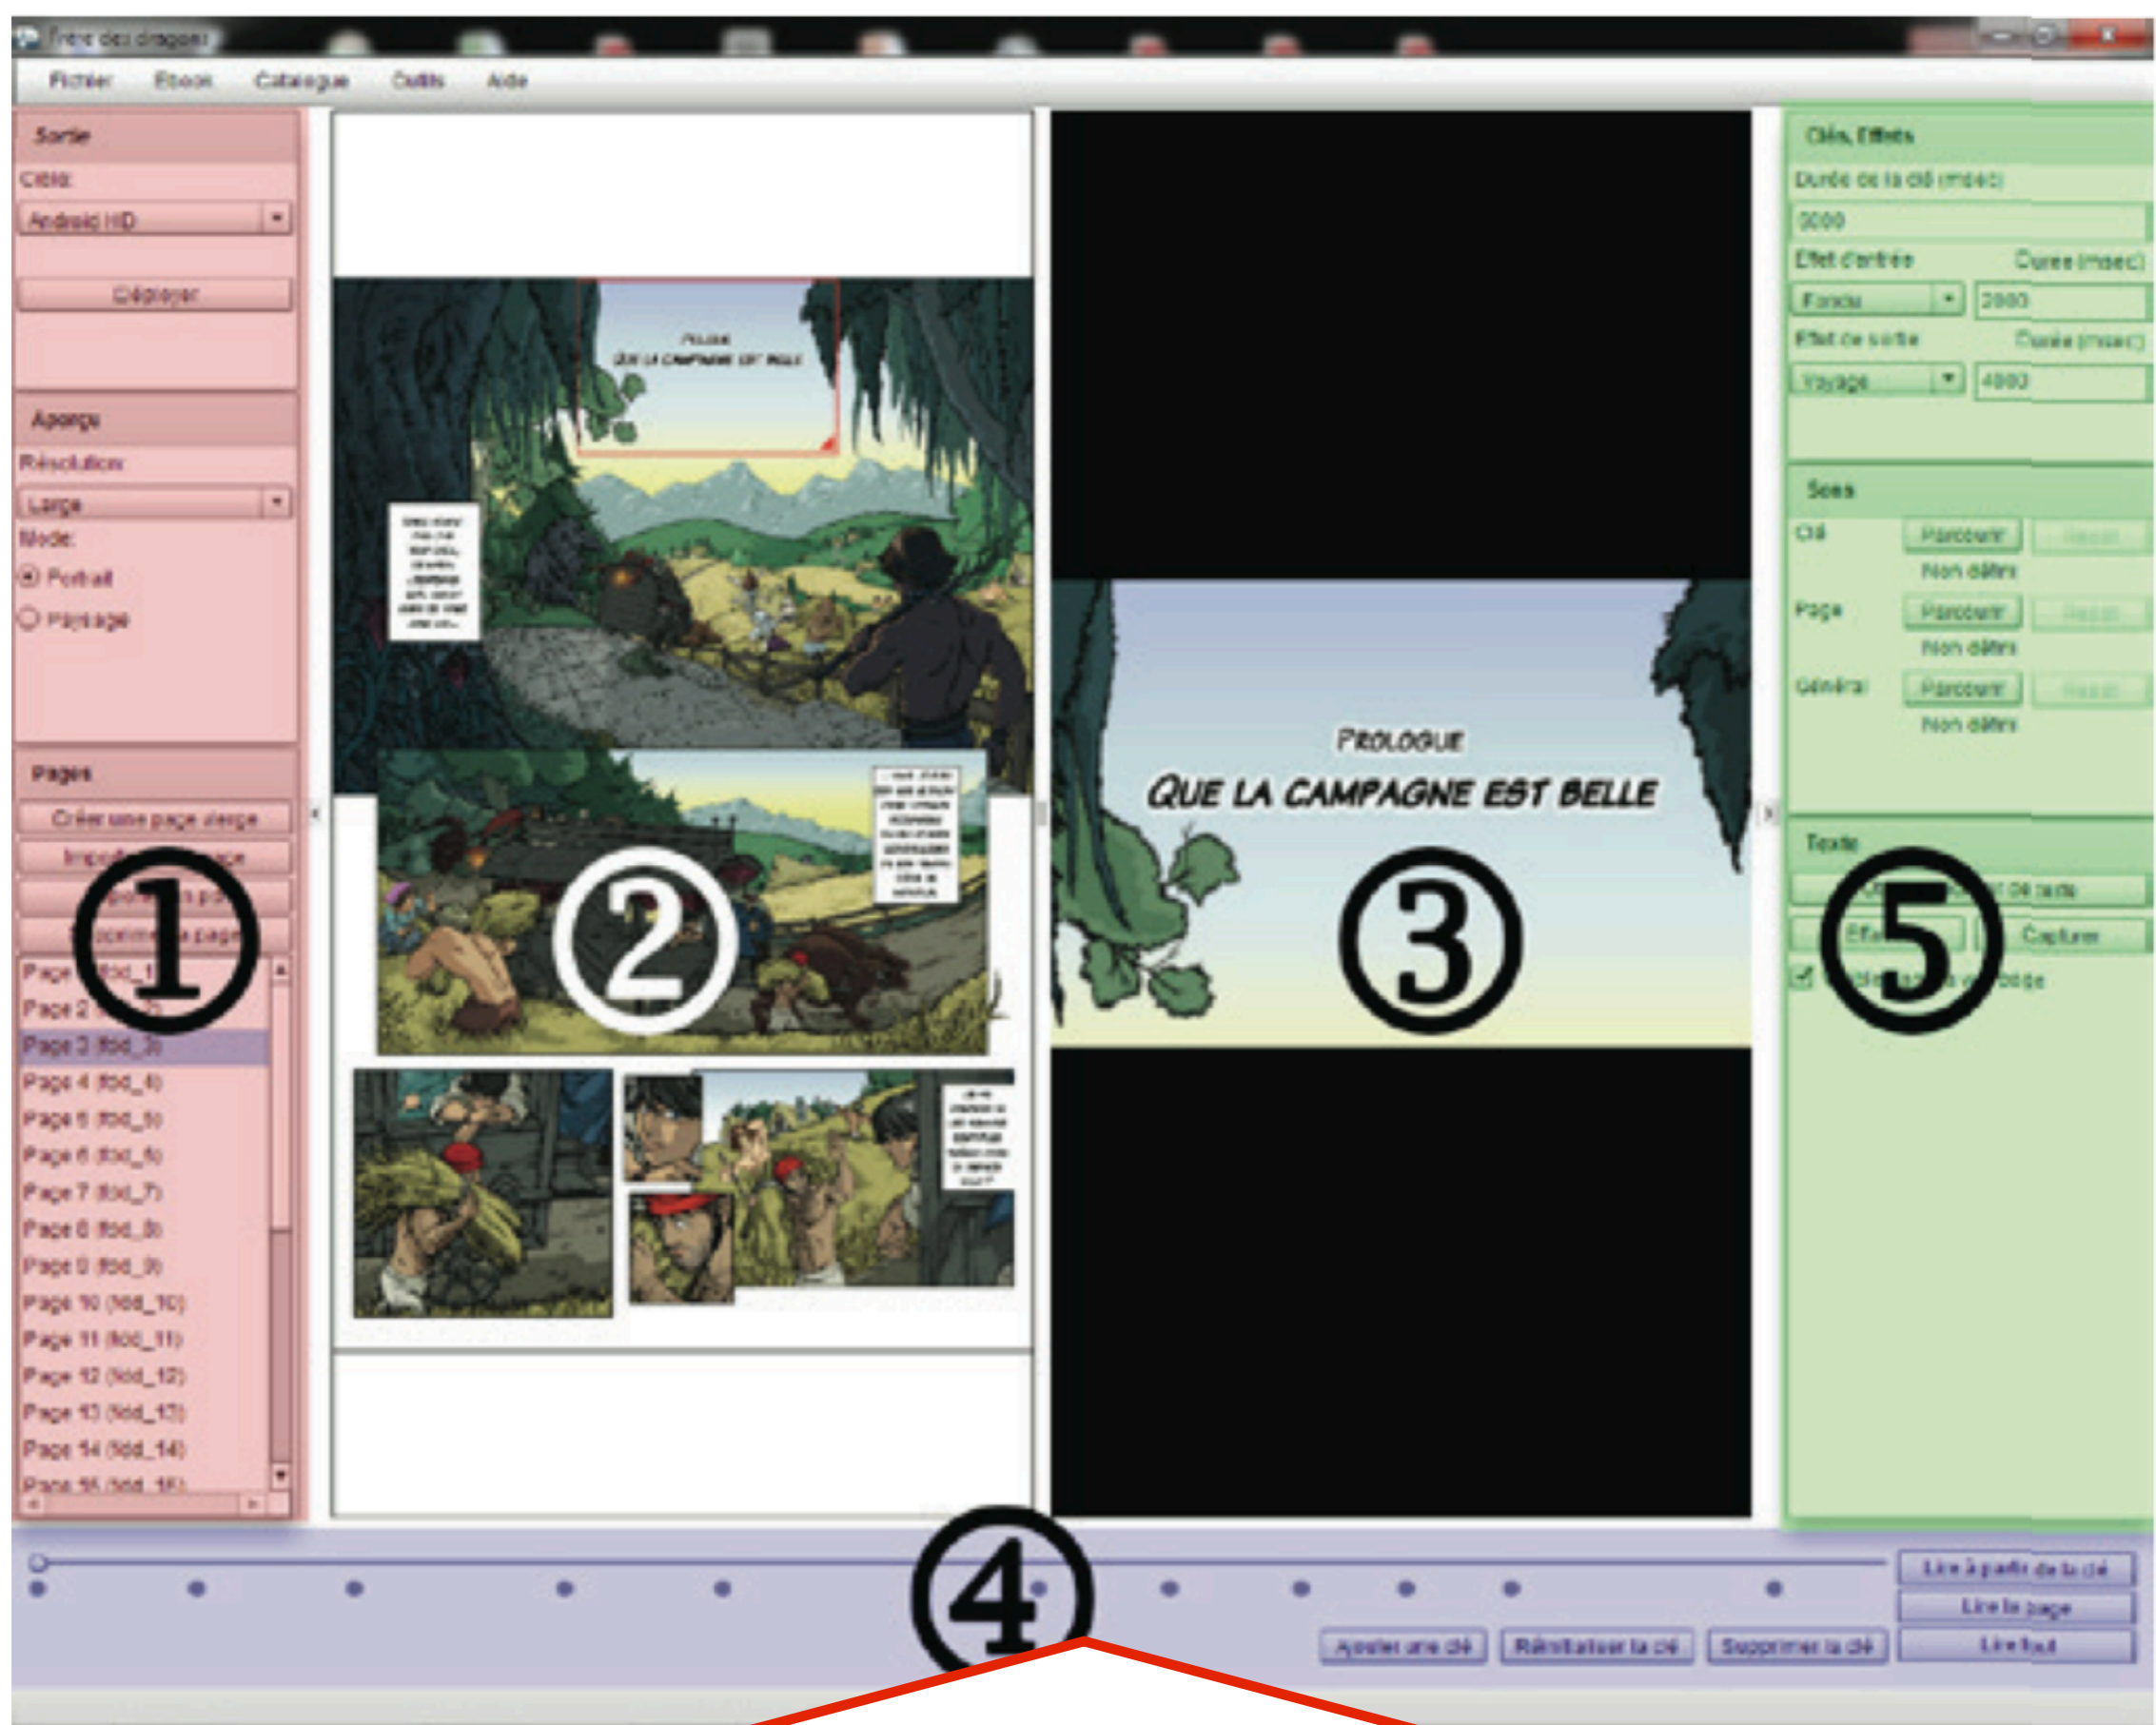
Frère des dragons

Fichier Ebook Catalogue Outils Aide

Sortie
Cible:
Android HD
Déployer

Aperçu
Résolution
Large
Mode:
Portrait
Paysage

Pages
Créer une page vierge
Importer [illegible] page
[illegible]
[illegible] page
Page 1 (fdd_1)
Page 2 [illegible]
Page 3 (fdd_3)
Page 4 (fdd_4)
Page 5 (fdd_5)
Page 6 (fdd_6)
Page 7 (fdd_7)
Page 8 (fdd_8)
Page 9 (fdd_9)
Page 10 (fdd_10)
Page 11 (fdd_11)
Page 12 (fdd_12)
Page 13 (fdd_13)
Page 14 (fdd_14)
Page 15 (fdd_15)

①

PROLOGUE
QUE LA CAMPAGNE EST BELLE

②

PROLOGUE
QUE LA CAMPAGNE EST BELLE

③

Clés, Effets
Durée de la clé (msec)
3000
Effet d'entrée Durée (msec)
Fondu 2000
Effet de sortie Durée (msec)
Voyage 4000

Sons
Clé Parcourir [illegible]
Non défini
Page Parcourir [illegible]
Non défini
Général Parcourir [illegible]
Non défini

Texte
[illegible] de texte
Eff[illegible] Capturer
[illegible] bordure

⑤

Lire à partir de la clé
Lire la page
Lire tout
Ajouter une clé Réinitialiser la clé Supprimer la clé

④